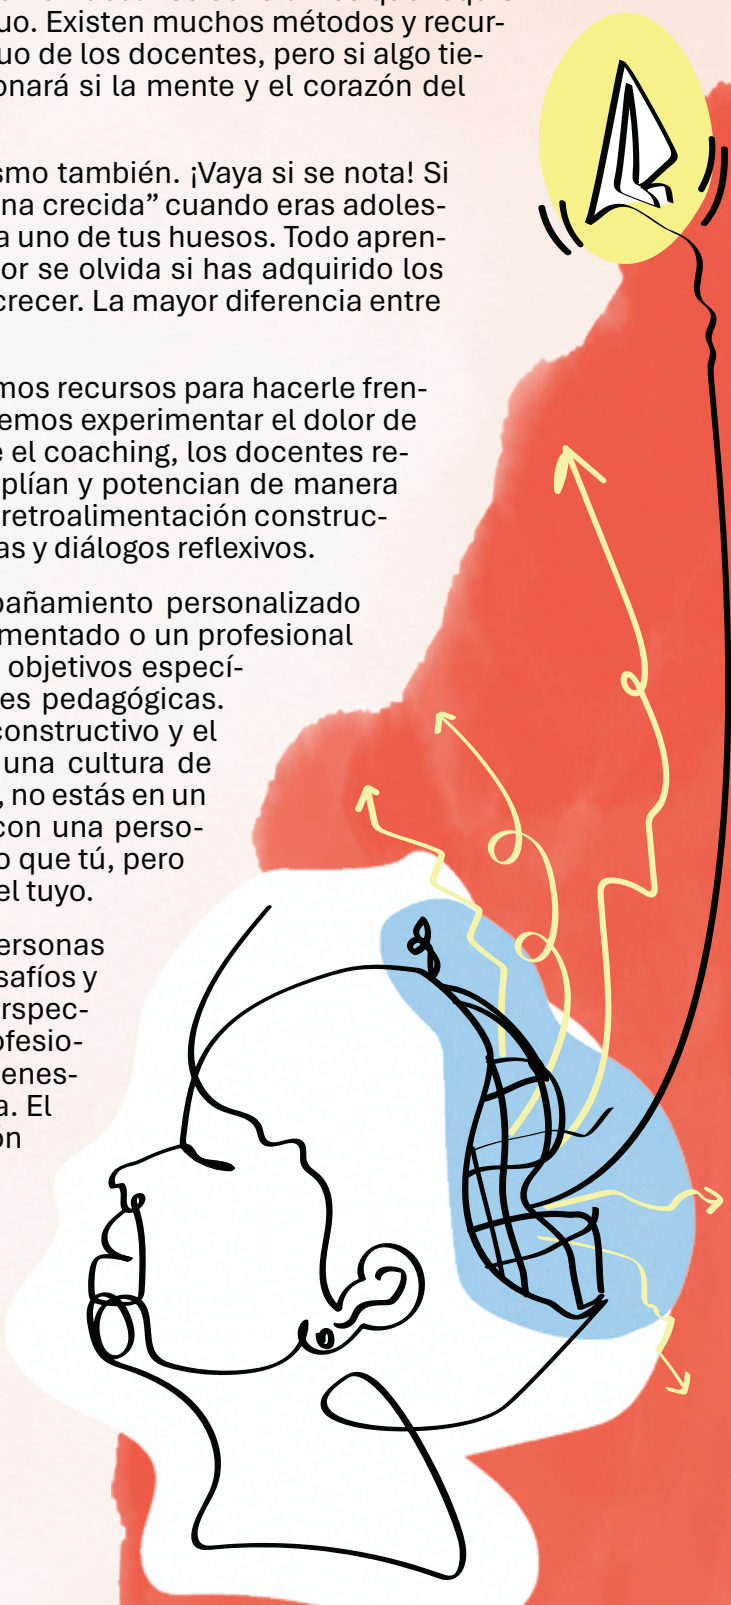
uo. Existen muchos métodos y recuruo de los docentes, pero si algo tieonará si la mente y el corazón del

smo también. ¡Vaya si se nota! Si na crecida" cuando eras adolesa uno de tus huesos. Todo aprenor se olvida si has adquirido los crecer. La mayor diferencia entre

mos recursos para hacerle frenemos experimentar el dolor de e el coaching, los docentes replían y potencian de manera retroalimentación constructas y diálogos reflexivos.

pañamiento personalizado mentado o un profesional objetivos especíes pedagógicas. constructivo y el una cultura de , no estás en un con una perso o que tú, pero el tuyo.

ersonas safíos y rspecfesioenesa. El on